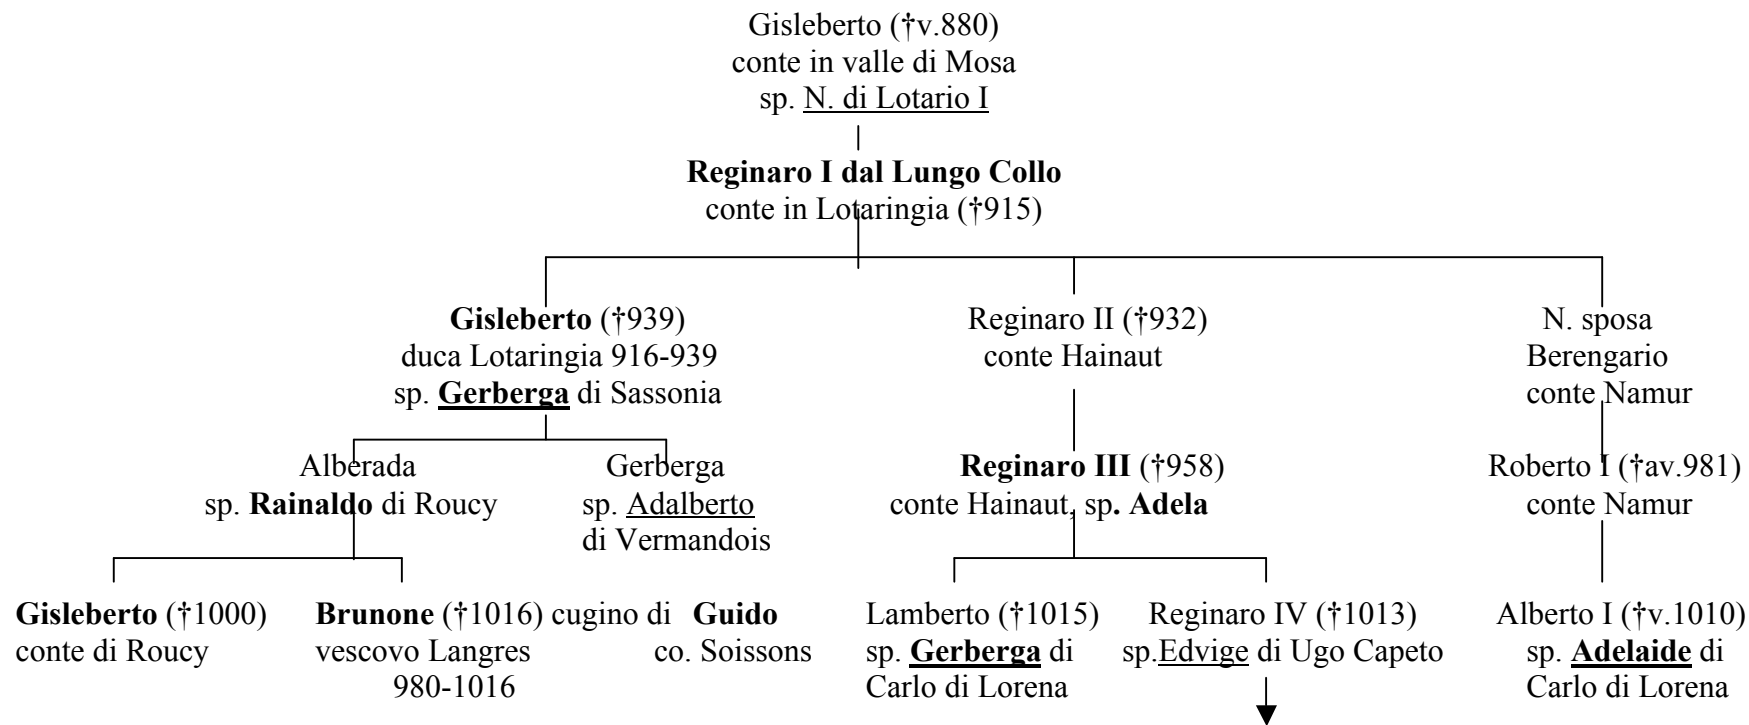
Gisleberto (†v.880)
conte in valle di Mosa
sp. N. di Lotario I

**Reginaro I dal Lungo Collo**
conte in Lotaringia (†915)

**Gisleberto** (†939)
duca Lotaringia 916-939
sp. **Gerberga** di Sassonia

Alberada
sp. **Rainaldo** di Roucy

Gerberga
sp. Adalberto
di Vermandois

**Gisleberto** (†1000)
conte di Roucy

**Brunone** (†1016) cugino di
vescovo Langres
980-1016

**Guido**
co. Soissons

Reginaro II (†932)
conte Hainaut

**Reginaro III** (†958)
conte Hainaut, sp**. Adela**

Lamberto (†1015)
sp. **Gerberga** di
Carlo di Lorena

Reginaro IV (†1013)
sp.Edvige di Ugo Capeto

N. sposa
Berengario
conte Namur

Roberto I (†av.981)
conte Namur

Alberto I (†v.1010)
sp. **Adelaide** di
Carlo di Lorena